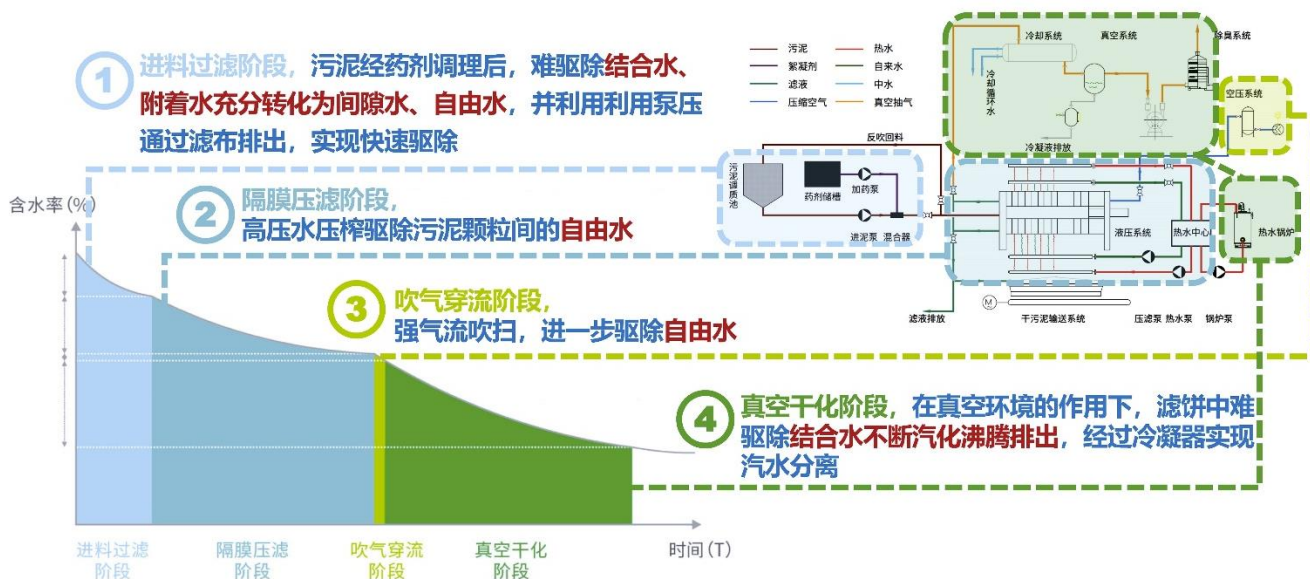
1 进料过滤阶段，污泥经药剂调理后，难驱除结合水、附着水充分转化为间隙水、自由水，并利用利用泵压通过滤布排出，实现快速驱除

2 隔膜压滤阶段，
高压水压榨驱除污泥颗粒间的自由水

3 吹气穿流阶段，
强气流吹扫，进一步驱除自由水

4 真空干化阶段，在真空环境的作用下，滤饼中难驱除结合水不断汽化沸腾排出，经过冷凝器实现汽水分离

含水率 (%)

时间 (T)

进料过滤阶段

隔膜压滤阶段

吹气穿流阶段

真空干化阶段

污泥
絮凝剂
滤液
压缩空气
热水
自来水
中水
真空抽气

冷却系统
真空系统
除臭系统
冷却循环水
冷凝液排放
空压系统
反吹回料
污泥调质池
药剂储槽
加药泵
进泥泵
混合器
液压系统
热水中心
热水锅炉
滤液排放
干污泥输送系统
压滤泵
热水泵
锅炉泵
M